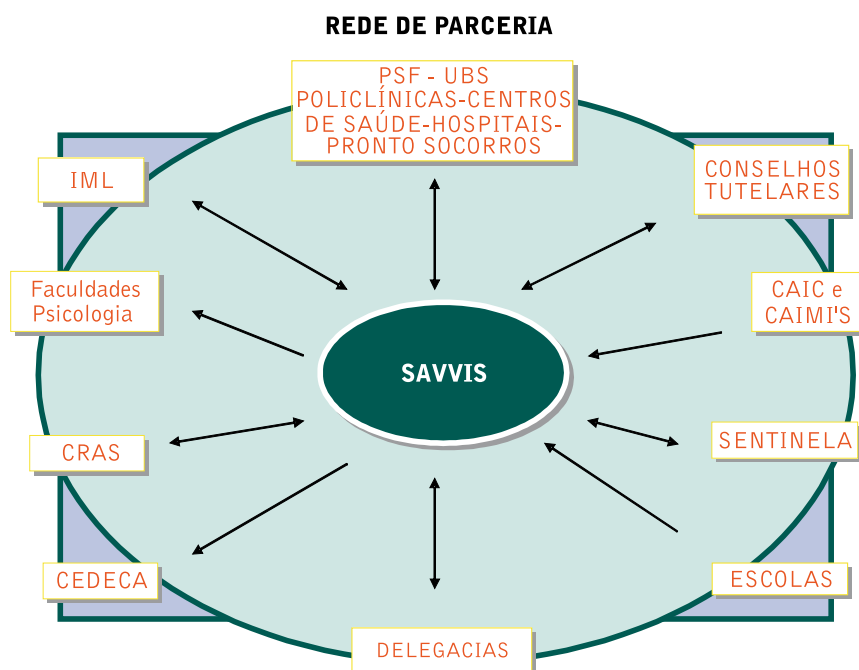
REDE DE PARCERIA

PSF - UBS
POLICLÍNICAS-CENTROS
DE SAÚDE-HOSPITAIS-
PRONTO SOCORROS

IML

CONSELHOS
TUTELARES

Faculdades
Psicologia

CAIC e
CAIMI'S

SAVVIS

CRAS

SENTINELA

CEDECA

ESCOLAS

DELEGACIAS